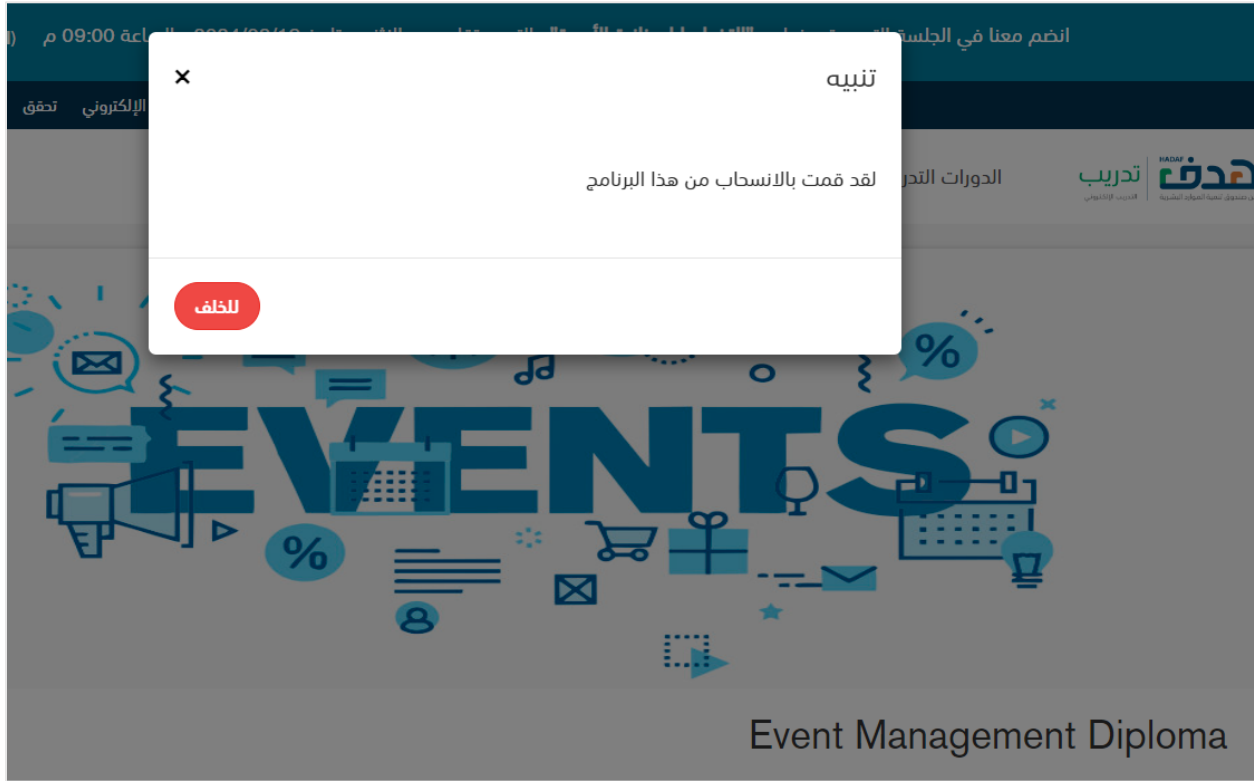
انضم معنا في الجلسة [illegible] الساعة 09:00 م

تحقق الإلكتروني

تنبيه

×

لقد قمت بالانسحاب من هذا البرنامج

للخلف

هدف HADAF صندوق تنمية الموارد البشرية

تدريب التدريب الإلكتروني

الدورات التدر

EVENTS

%

%

Event Management Diploma